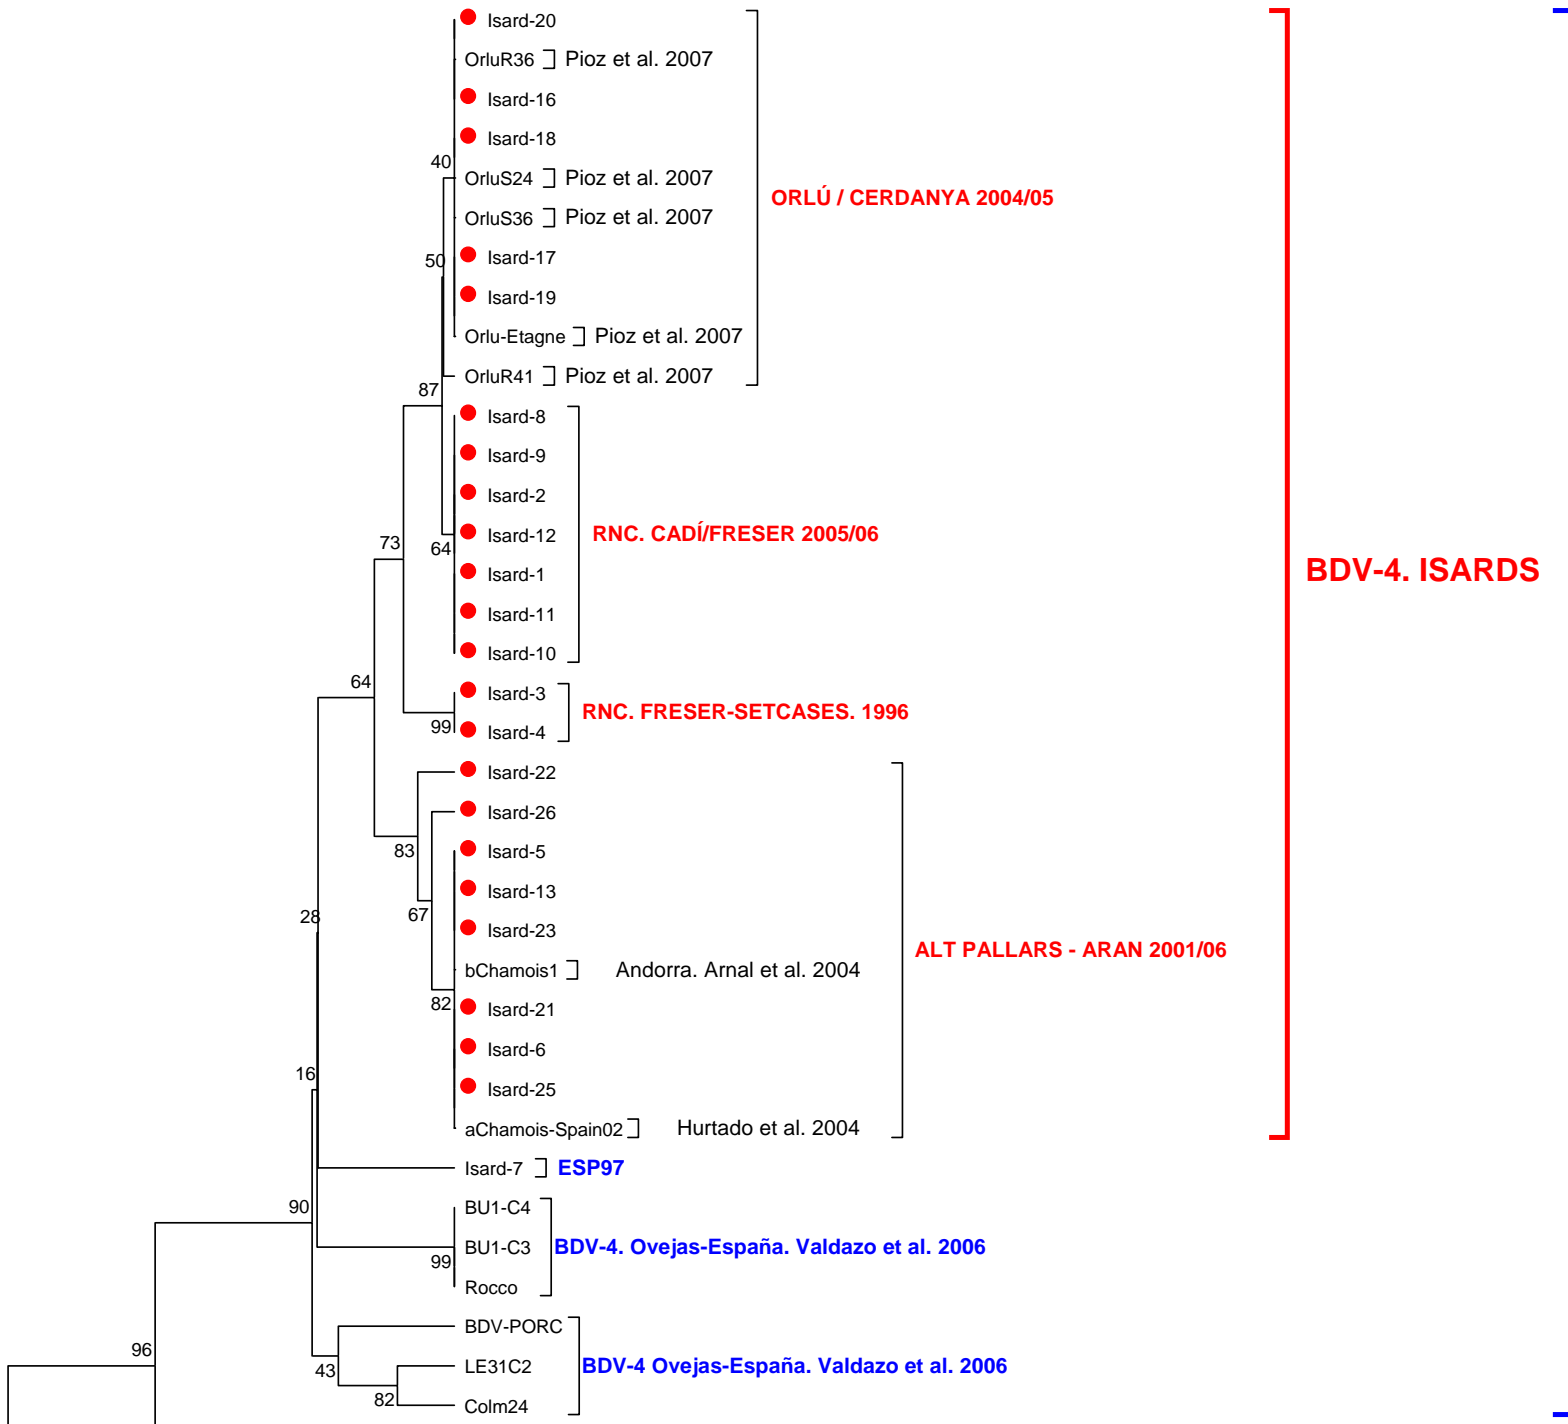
Isard-20
OrluR36 Pioz et al. 2007
Isard-16
Isard-18
40
OrluS24 Pioz et al. 2007
OrluS36 Pioz et al. 2007
ORLÚ / CERDANYA 2004/05
50
Isard-17
Isard-19
Orlu-Etagne Pioz et al. 2007
OrluR41 Pioz et al. 2007
87
Isard-8
Isard-9
Isard-2
Isard-12
RNC. CADÍ/FRESER 2005/06
73
64
Isard-1
Isard-11
Isard-10
BDV-4. ISARDS
64
Isard-3
RNC. FRESER-SETCASES. 1996
99
Isard-4
Isard-22
Isard-26
83
Isard-5
Isard-13
67
28
Isard-23
bChamois1 Andorra. Arnal et al. 2004
ALT PALLARS - ARAN 2001/06
82
Isard-21
Isard-6
16
Isard-25
aChamois-Spain02 Hurtado et al. 2004
Isard-7 ESP97
90
BU1-C4
BU1-C3
BDV-4. Ovejas-España. Valdazo et al. 2006
99
Rocco
BDV-PORC
96
LE31C2
BDV-4 Ovejas-España. Valdazo et al. 2006
43
82
Colm24